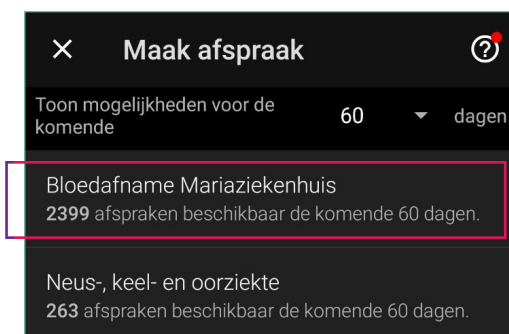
✕ Maak afspraak ?

Toon mogelijkheden voor de komende 60 ▾ dagen

Bloedafname Mariaziekenhuis
2399 afspraken beschikbaar de komende 60 dagen.

Neus-, keel- en oorziekte
263 afspraken beschikbaar de komende 60 dagen.